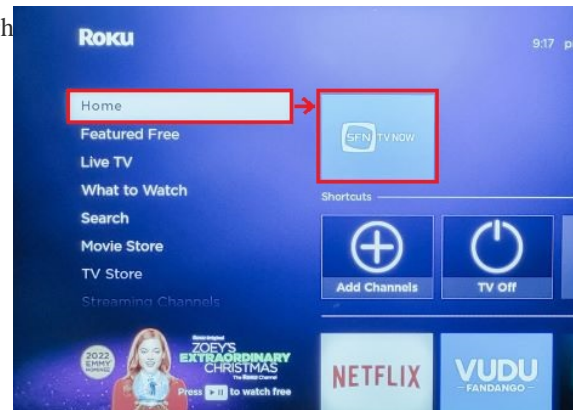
h

Roku

9:17 p

Home
Featured Free
Live TV
What to Watch
Search
Movie Store
TV Store
Streaming Channels

SFN TV NOW

Shortcuts

Add Channels
TV Off

2022 EMMY NOMINEE
Roku Original
ZOEY'S EXTRAORDINARY CHRISTMAS
The Roku Channel
Press ▶II to watch free

NETFLIX
VUDU FANDANGO